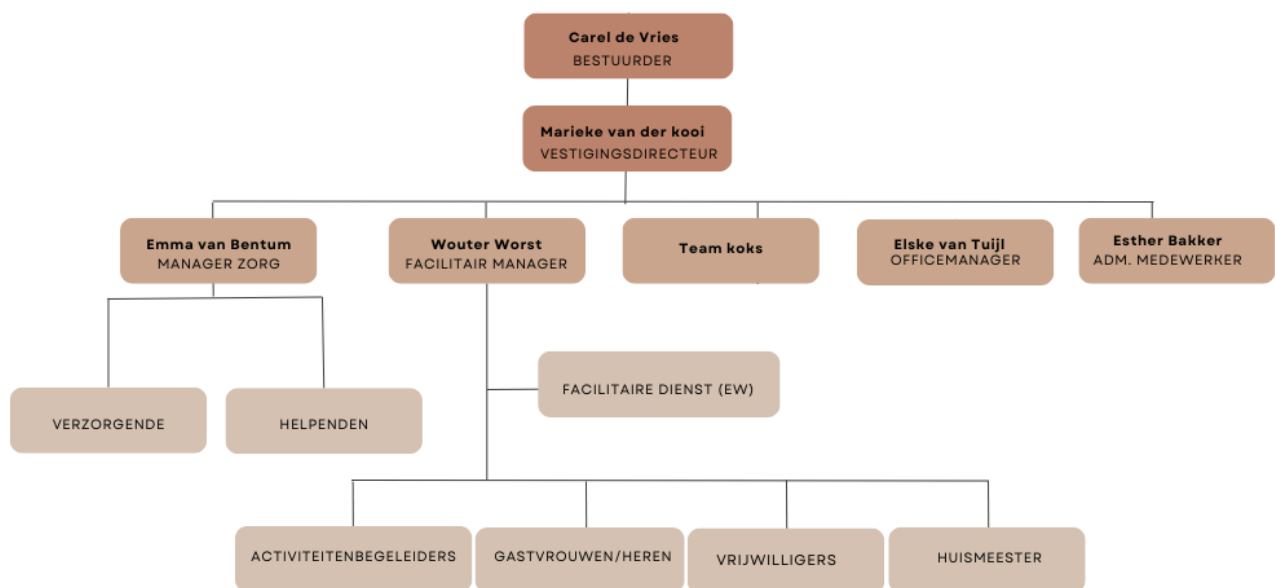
Carel de Vries
BESTUURDER

Marieke van der kooi
VESTIGINGSDIRECTEUR

Emma van Bentum
MANAGER ZORG

Wouter Worst
FACILITAIR MANAGER

Team koks

Elske van Tuijl
OFFICEMANAGER

Esther Bakker
ADM. MEDEWERKER

FACILITAIRE DIENST (EW)

VERZORGENDE

HELPENDEN

ACTIVITEITENBEGELEIDERS

GASTVROUWEN/HEREN

VRIJWILLIGERS

HUISMEESTER